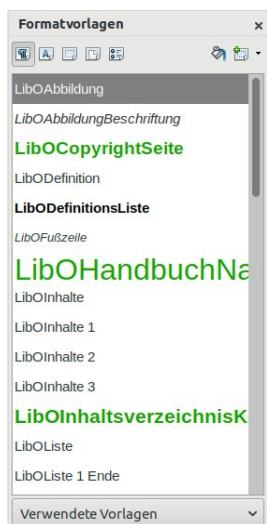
Formatvorlagen
×
LibOAbbildung
LibOAbbildungBeschriftung
LibOCopyrightSeite
LibODefinition
LibODefinitionsListe
LibOFußzeile
LibOHandbuchNa
LibOInhalte
LibOInhalte 1
LibOInhalte 2
LibOInhalte 3
LibOInhaltsverzeichnisK
LibOListe
LibOListe 1 Ende
Verwendete Vorlagen